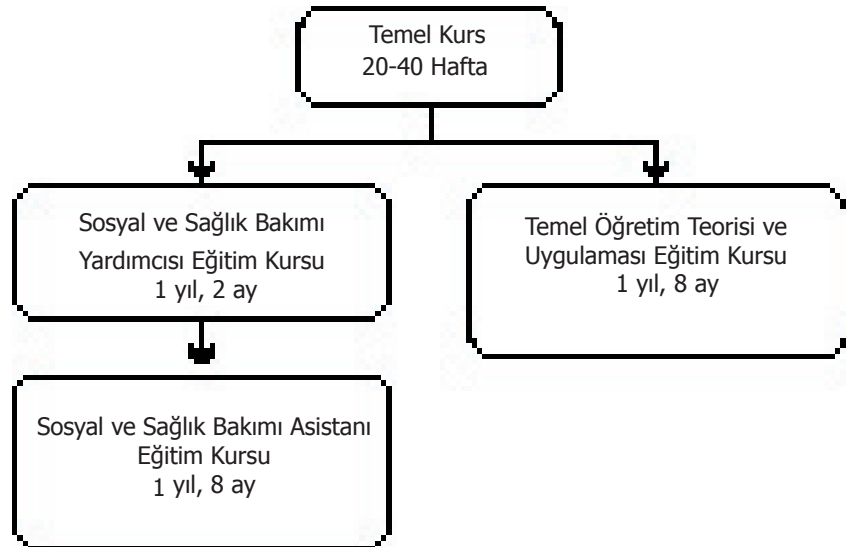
Temel Kurs
20-40 Hafta

Sosyal ve Sağlık Bakımı Yardımcısı Eğitim Kursu
1 yıl, 2 ay

Temel Öğretim Teorisi ve Uygulaması Eğitim Kursu
1 yıl, 8 ay

Sosyal ve Sağlık Bakımı Asistanı Eğitim Kursu
1 yıl, 8 ay